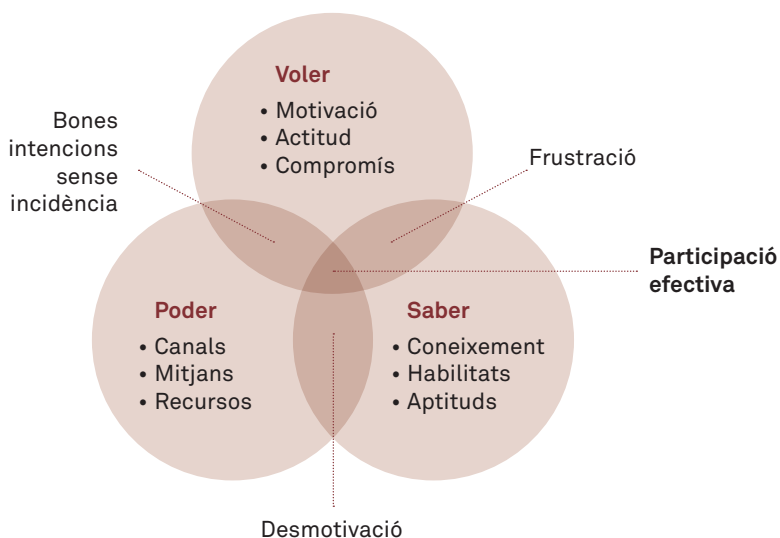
Voler
• Motivació
• Actitud
• Compromís

Bones intencions sense incidència

Frustració

Participació efectiva

Poder
• Canals
• Mitjans
• Recursos

Saber
• Coneixement
• Habilitats
• Aptituds

Desmotivació